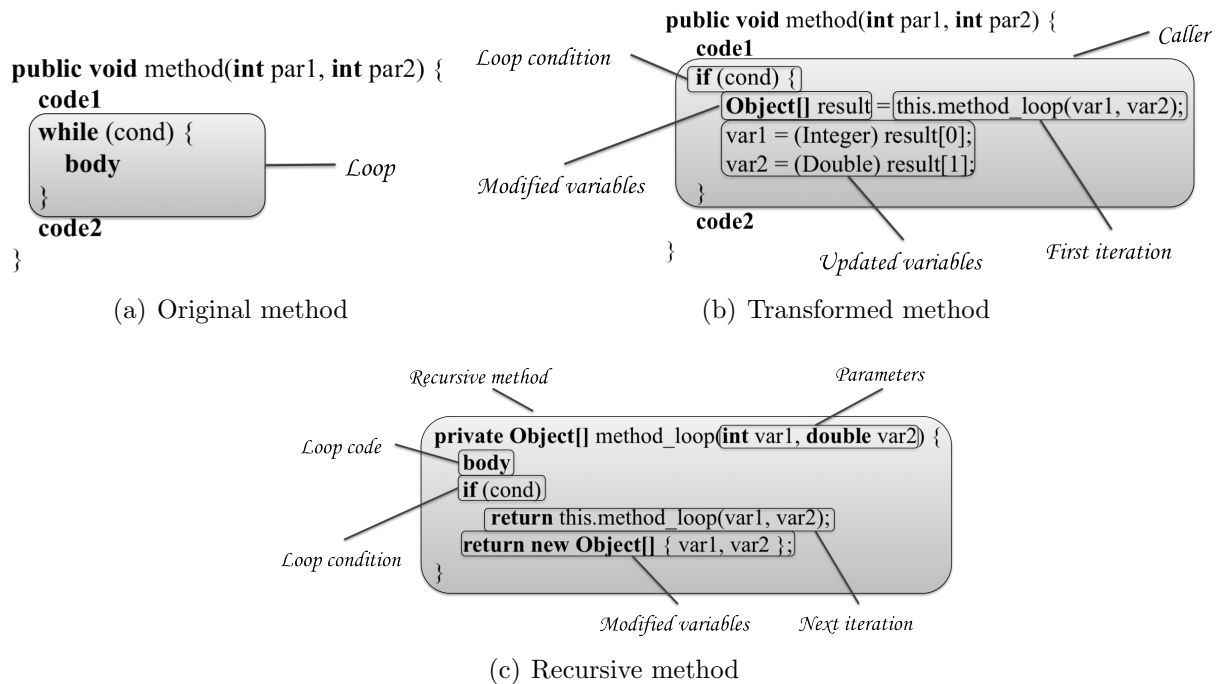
public void method(int par1, int par2) {
code1
while (cond) {
body
}
code2
}

Loop

(a) Original method

public void method(int par1, int par2) {
code1
if (cond) {
Object[] result = this.method_loop(var1, var2);
var1 = (Integer) result[0];
var2 = (Double) result[1];
}
code2
}

Loop condition

Caller

Modified variables

Updated variables

First iteration

(b) Transformed method

Recursive method

Parameters

Loop code

private Object[] method_loop(int var1, double var2) {
body
if (cond)
return this.method_loop(var1, var2);
return new Object[] { var1, var2 };
}

Loop condition

Modified variables

Next iteration

(c) Recursive method